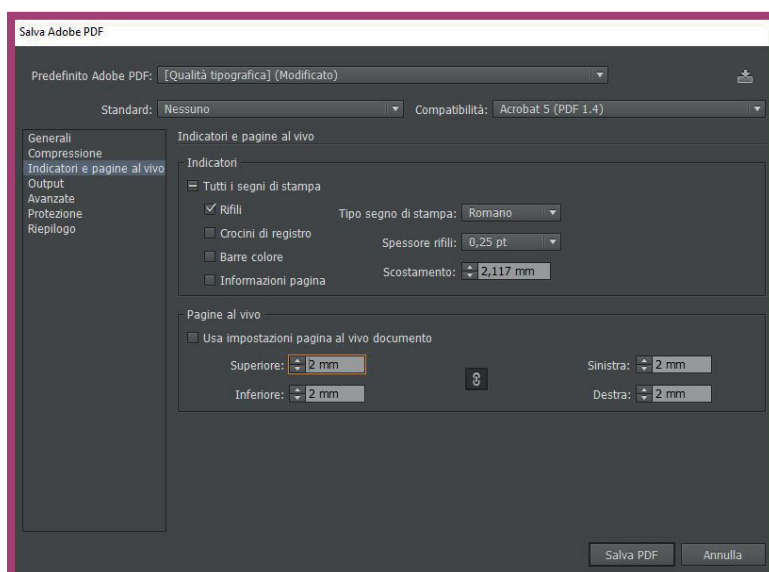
Salva Adobe PDF

Predefinito Adobe PDF: [Qualità tipografica] (Modificato)

Standard: Nessuno Compatibilità: Acrobat 5 (PDF 1.4)

Generali
Compressione
Indicatori e pagine al vivo
Output
Avanzate
Protezione
Riepilogo

Indicatori e pagine al vivo

Indicatori

Tutti i segni di stampa

Rifili

Crocini di registro

Barre colore

Informazioni pagina

Tipo segno di stampa: Romano

Spessore rifili: 0,25 pt

Scostamento: 2,117 mm

Pagine al vivo

Usa impostazioni pagina al vivo documento

Superiore: 2 mm

Inferiore: 2 mm

Sinistra: 2 mm

Destra: 2 mm

Salva PDF Annulla